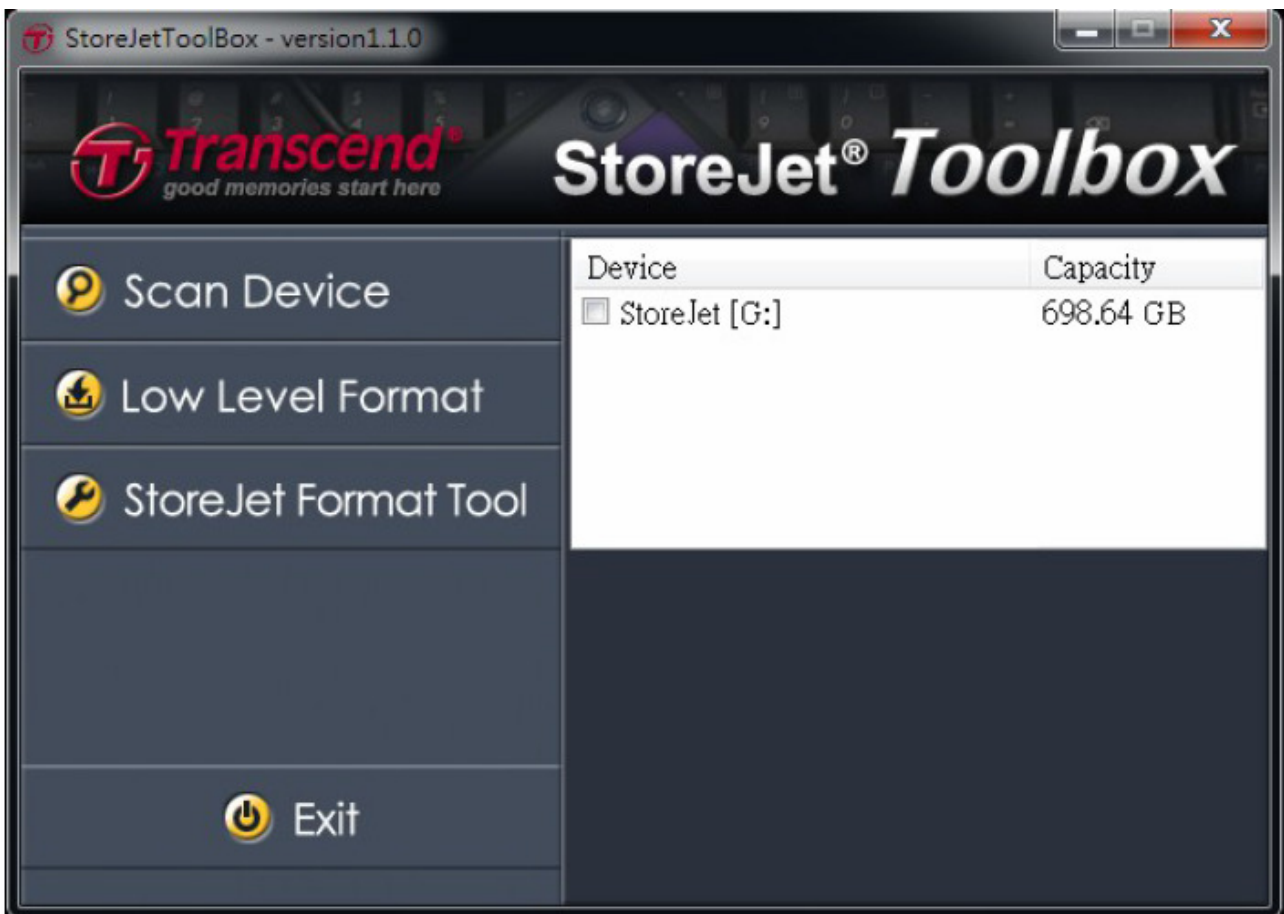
StoreJetToolBox - version1.1.0

Transcend®
good memories start here

StoreJet® Toolbox

Scan Device

Low Level Format

StoreJet Format Tool

Exit

| Device | Capacity |
|---|---|
| StoreJet [G:] | 698.64 GB |